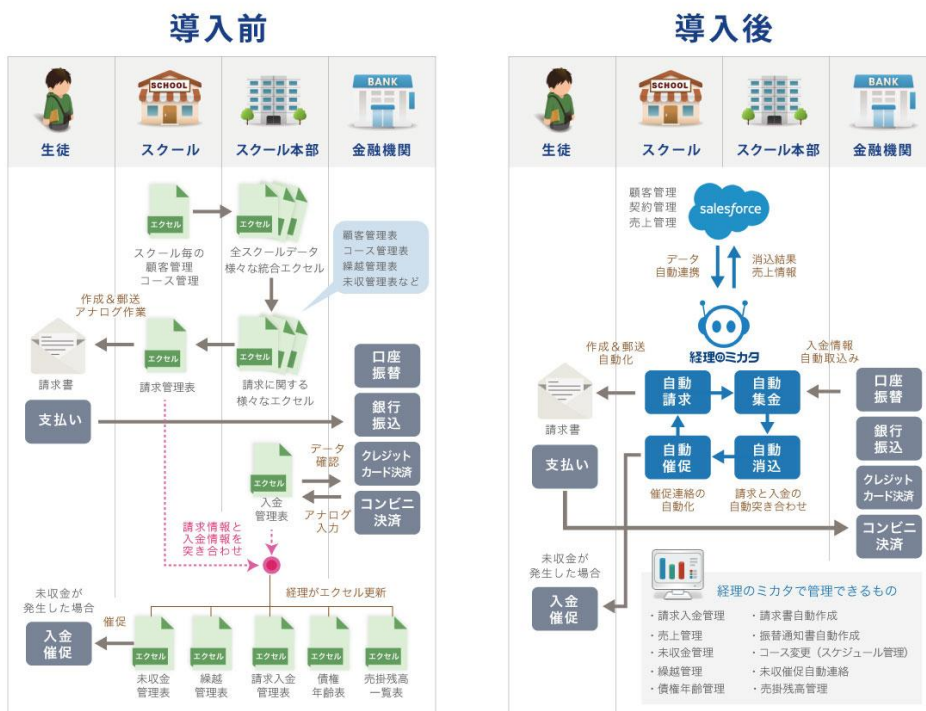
導入前

SCHOOL
BANK

生徒
スクール
スクール本部
金融機関

エクセル
スクール毎の顧客管理コース管理

エクセル
全スクールデータ様々な統合エクセル

顧客管理表
コース管理表
繰越管理表
未収管理表など

作成＆郵送
アナログ作業

エクセル
請求書
請求管理表

エクセル
請求に関する様々なエクセル

口座振替

支払い

銀行振込

データ確認

エクセル
クレジットカード決済

入金管理表

アナログ入力

コンビニ決済

請求情報と入金情報を突き合わせ

未収金が発生した場合

経理がエクセル更新

催促

入金催促

エクセル
未収金管理表

エクセル
繰越管理表

エクセル
請求入金管理表

エクセル
債権年齢表

エクセル
売掛残高一覧表

導入後

SCHOOL
BANK

生徒
スクール
スクール本部
金融機関

顧客管理
契約管理
売上管理

salesforce

データ自動連携

消込結果
売上情報

経理のミカタ

作成＆郵送
自動化

入金情報
自動取込み

自動請求

自動集金

口座振替

請求書

銀行振込

支払い

自動催促

自動消込

クレジットカード決済

催促連絡の自動化

請求と入金の自動突き合わせ

コンビニ決済

未収金が発生した場合

入金催促

経理のミカタで管理できるもの

・請求入金管理
・売上管理
・未収金管理
・繰越管理
・債権年齢管理

・請求書自動作成
・振替通知書自動作成
・コース変更（スケジュール管理）
・未収催促自動連絡
・売掛残高管理